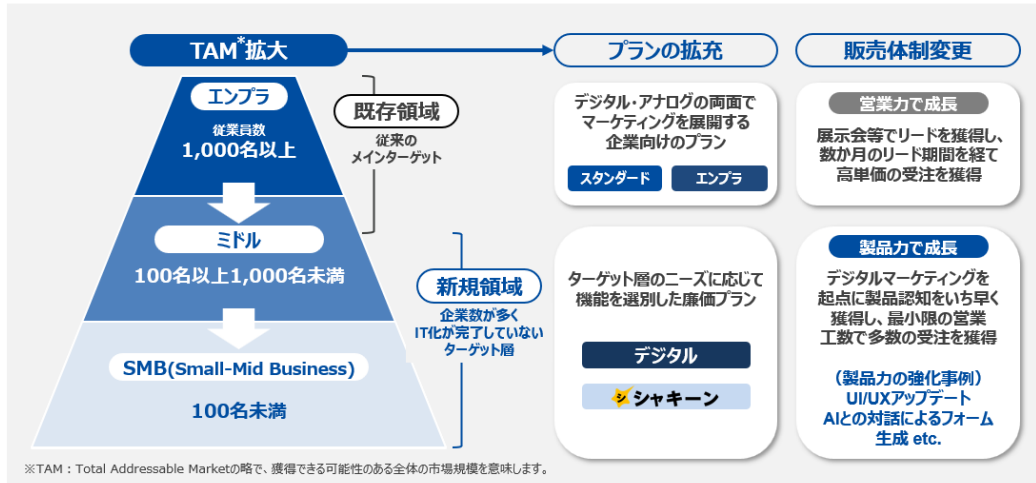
TAM*拡大

エンプラ
従業員数
1,000名以上

既存領域
従来の
メインターゲット

ミドル
100名以上1,000名未満

新規領域
企業数が多く
IT化が完了していない
ターゲット層

SMB(Small-Mid Business)
100名未満

プランの拡充

デジタル・アナログの両面で
マーケティングを展開する
企業向けのプラン

スタンダード
エンプラ

ターゲット層のニーズに応じて
機能を選別した廉価プラン

デジタル
シャキーン

販売体制変更

営業力で成長
展示会等でリードを獲得し、
数か月のリード期間を経て
高単価の受注を獲得

製品力で成長
デジタルマーケティングを
起点に製品認知をいち早く
獲得し、最小限の営業
工数で多数の受注を獲得

（製品力の強化事例）
UI/UXアップデート
AIとの対話によるフォーム
生成 etc.

※TAM：Total Addressable Marketの略で、獲得できる可能性のある全体の市場規模を意味します。